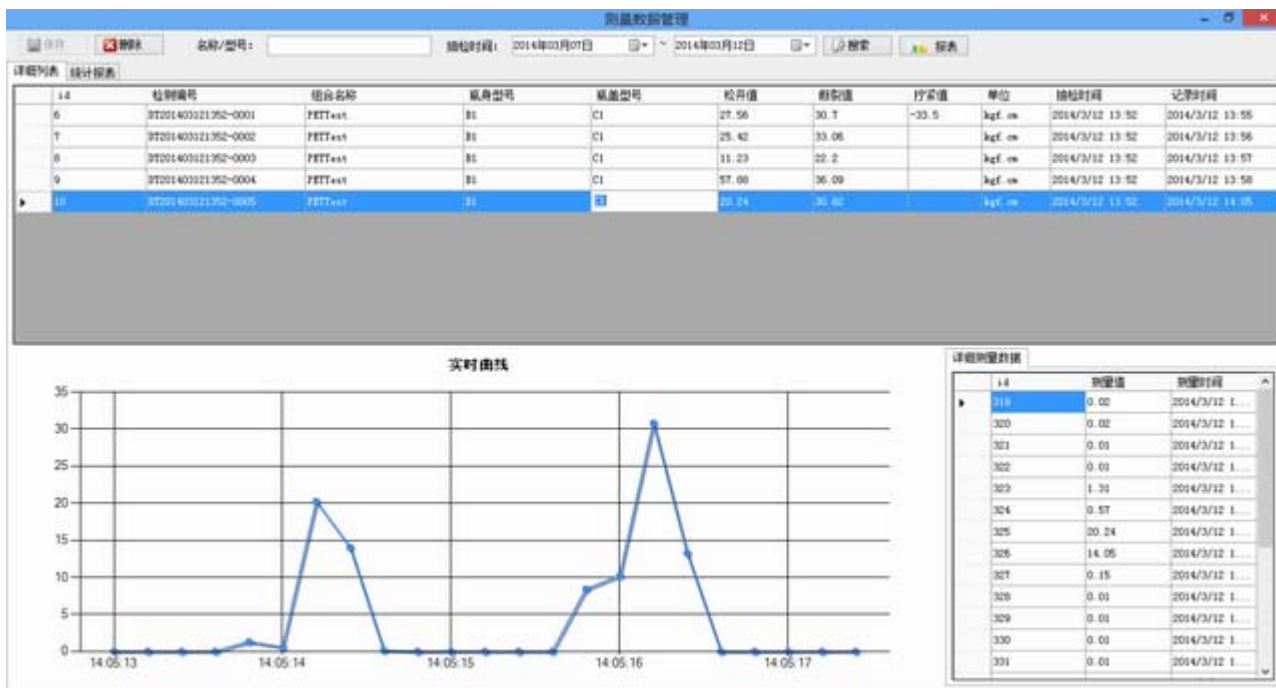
测量数据管理

保存 删除 名称/型号： 抽检时间： 2014年03月07日 ~ 2014年03月12日 搜索 报表

详细列表 统计报表

| id | 检测编号 | 组合名称 | 瓶身型号 | 瓶盖型号 | 松开值 | 断裂值 | 拧紧值 | 单位 | 抽检时间 | 记录时间 |
|---|---|---|---|---|---|---|---|---|---|---|
| 6 | DT201403121352-0001 | PETTest | B1 | C1 | 27.56 | 30.7 | -33.5 | kgf.cm | 2014/3/12 13:52 | 2014/3/12 13:55 |
| 7 | DT201403121352-0002 | PETTest | B1 | C1 | 25.42 | 33.06 | | kgf.cm | 2014/3/12 13:52 | 2014/3/12 13:56 |
| 8 | DT201403121352-0003 | PETTest | B1 | C1 | 11.23 | 22.2 | | kgf.cm | 2014/3/12 13:52 | 2014/3/12 13:57 |
| 9 | DT201403121352-0004 | PETTest | B1 | C1 | 57.08 | 36.09 | | kgf.cm | 2014/3/12 13:52 | 2014/3/12 13:58 |
| 10 | DT201403121352-0005 | PETTest | B1 | C1 | 20.24 | 30.82 | | kgf.cm | 2014/3/12 13:52 | 2014/3/12 14:05 |

实时曲线

35
30
25
20
15
10
5
0
14:05:13 14:05:14 14:05:15 14:05:16 14:05:17

详细测量数据

| id | 测量值 | 测量时间 |
|---|---|---|
| 319 | 0.02 | 2014/3/12 1... |
| 320 | 0.02 | 2014/3/12 1... |
| 321 | 0.01 | 2014/3/12 1... |
| 322 | 0.01 | 2014/3/12 1... |
| 323 | 1.31 | 2014/3/12 1... |
| 324 | 0.57 | 2014/3/12 1... |
| 325 | 20.24 | 2014/3/12 1... |
| 326 | 14.05 | 2014/3/12 1... |
| 327 | 0.15 | 2014/3/12 1... |
| 328 | 0.01 | 2014/3/12 1... |
| 329 | 0.01 | 2014/3/12 1... |
| 330 | 0.01 | 2014/3/12 1... |
| 331 | 0.01 | 2014/3/12 1... |